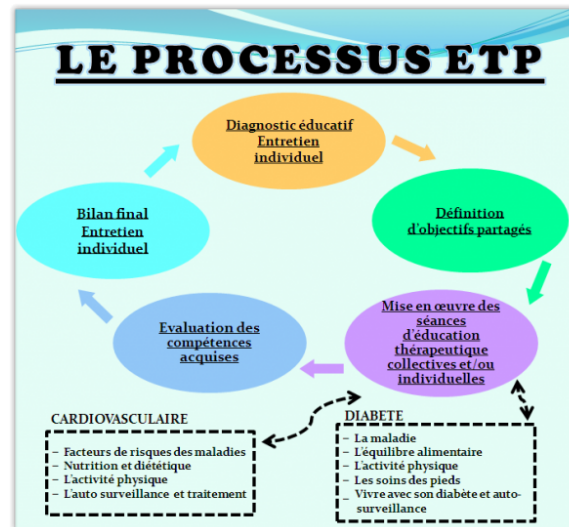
LE PROCESSUS ETP

Diagnostic éducatif
Entretien individuel

Définition d'objectifs partagés

Mise en œuvre des séances d'éducation thérapeutique collectives et/ou individuelles

Evaluation des compétences acquises

Bilan final
Entretien individuel

CARDIOVASCULAIRE
– Facteurs de risques des maladies
– Nutrition et diététique
– L'activité physique
– L'auto surveillance et traitement

DIABETE
– La maladie
– L'équilibre alimentaire
– L'activité physique
– Les soins des pieds
– Vivre avec son diabète et auto-surveillance